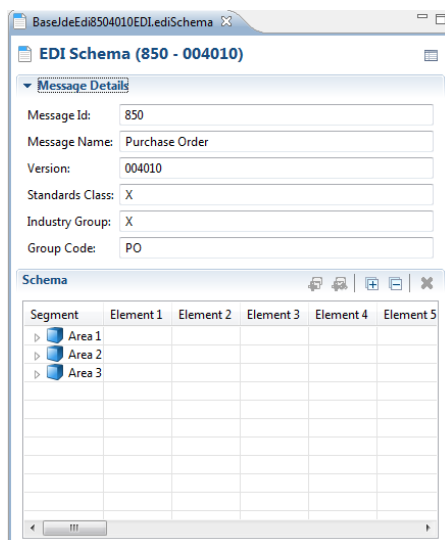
BaseJdeEdi8504010EDI.ediSchema

EDI Schema (850 - 004010)

Message Details

Message Id: 850

Message Name: Purchase Order

Version: 004010

Standards Class: X

Industry Group: X

Group Code: PO

Schema

| Segment | Element 1 | Element 2 | Element 3 | Element 4 | Element 5 |
|---|---|---|---|---|---|
| Area 1 | | | | | |
| Area 2 | | | | | |
| Area 3 | | | | | |